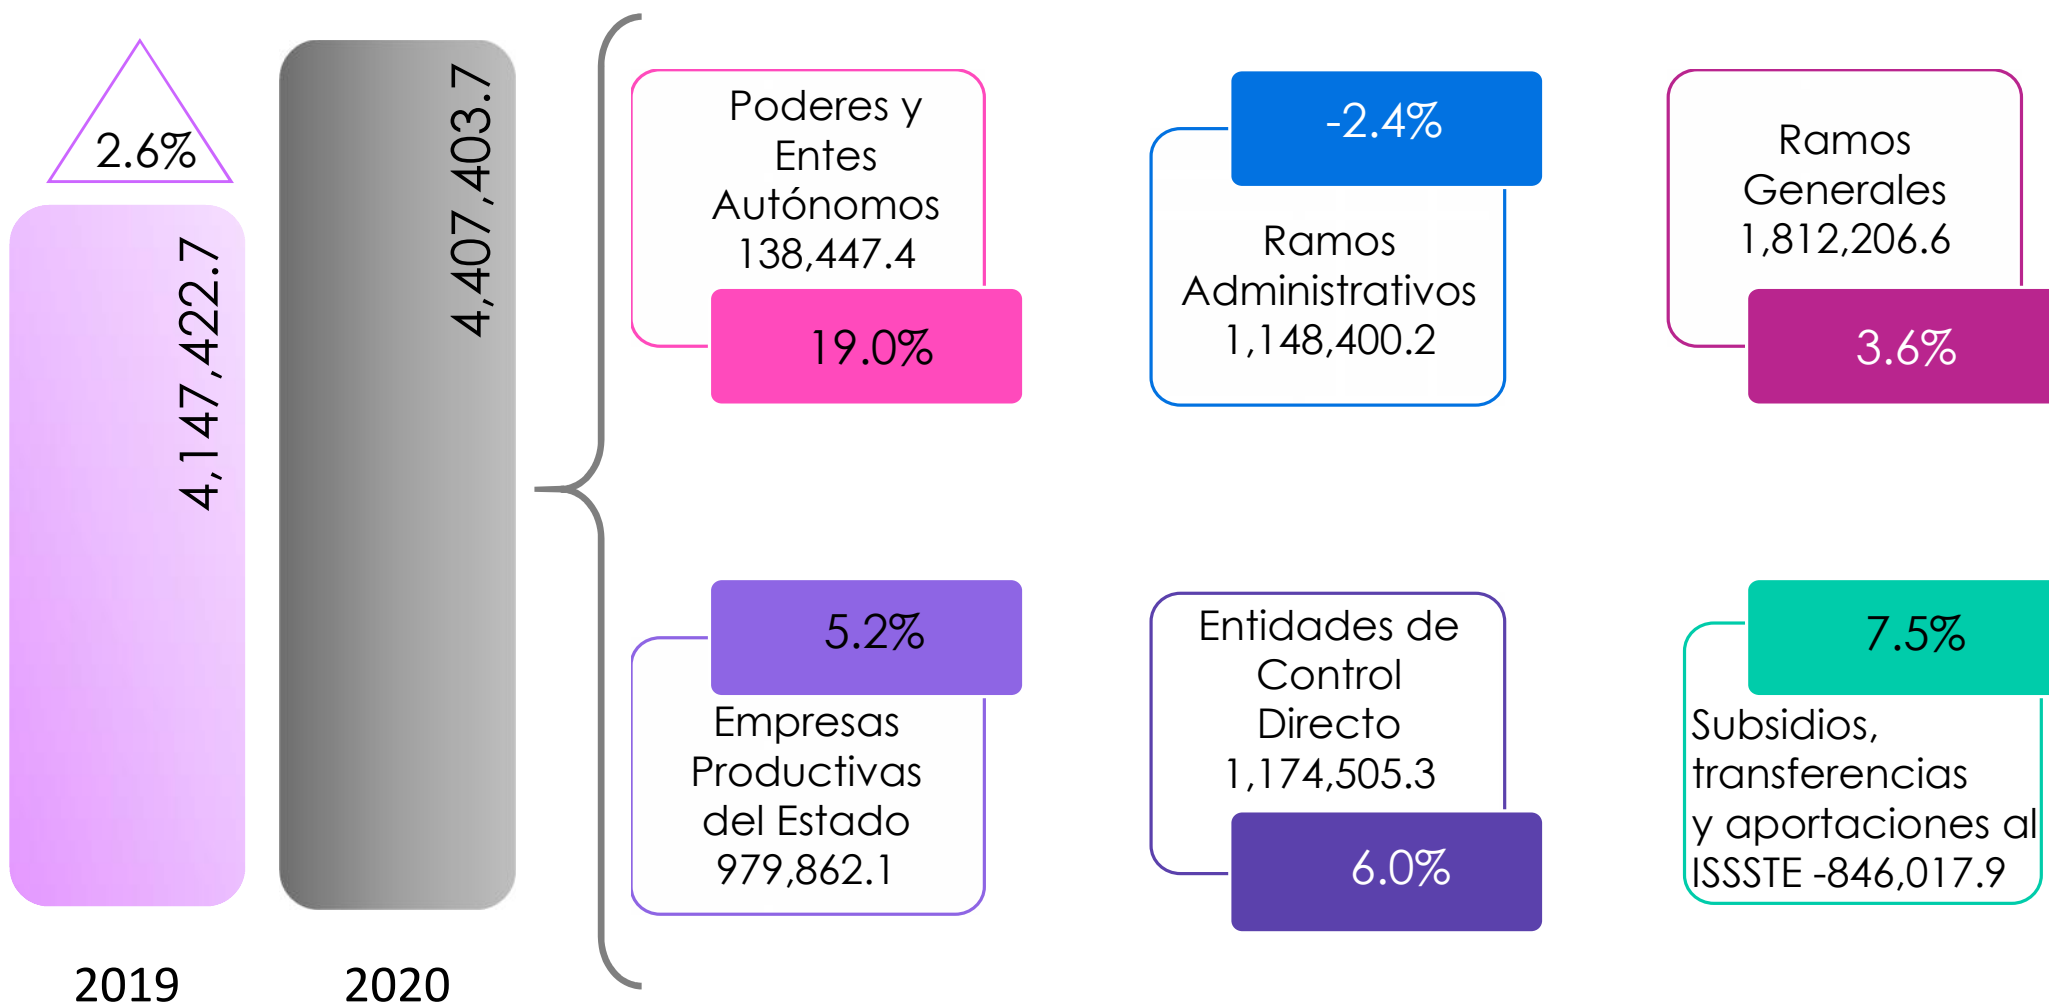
2.6%

4,147,422.7

4,407,403.7

2019

2020

Poderes y Entes Autónomos 138,447.4

19.0%

-2.4%

Ramos Administrativos 1,148,400.2

Ramos Generales 1,812,206.6

3.6%

5.2%

Empresas Productivas del Estado 979,862.1

Entidades de Control Directo 1,174,505.3

6.0%

7.5%

Subsidios, transferencias y aportaciones al ISSSTE -846,017.9